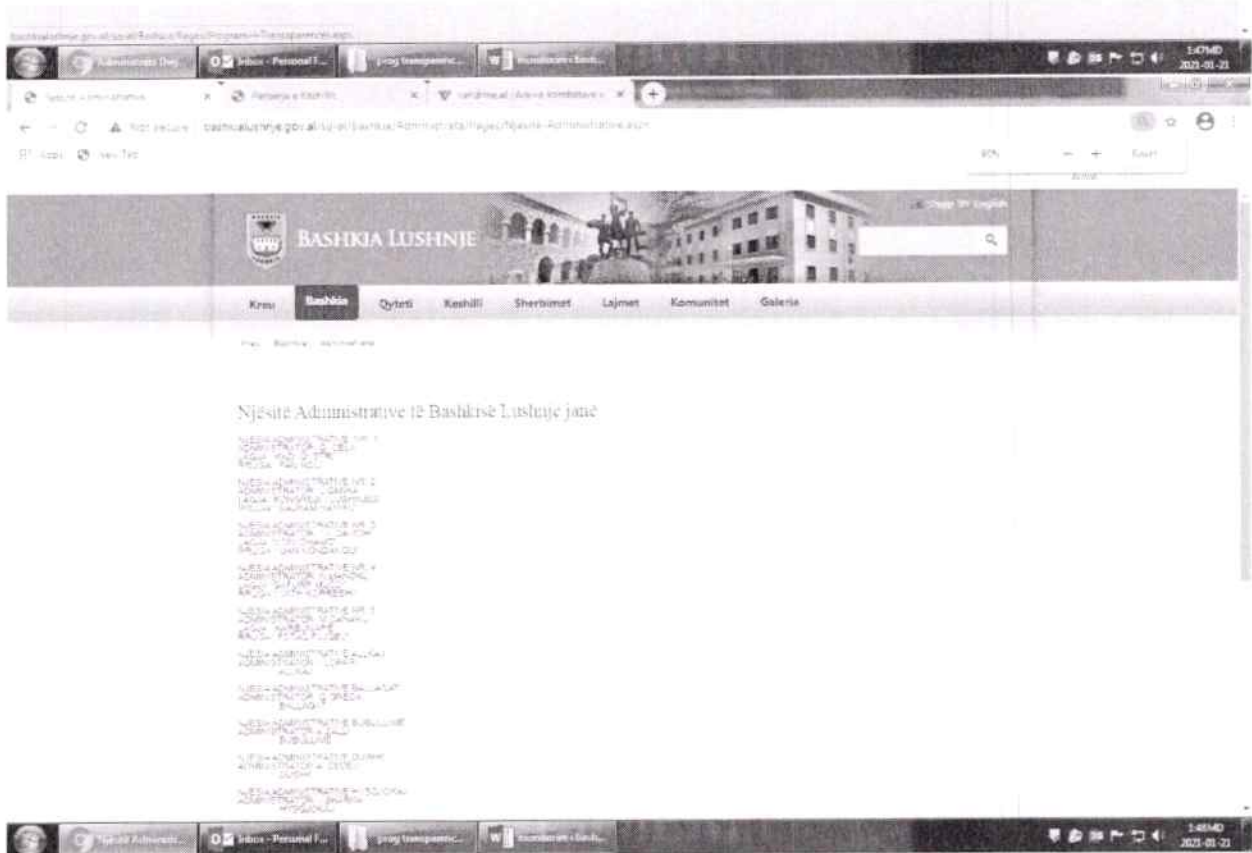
Administrata Dep... Inbox - Personal F... prog transparenc... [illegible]

Njesite Administrative x Pamjeja e Keshillit x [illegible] x

Not secure bashkialushnje.gov.al/sq-al/bashkia/Administrata/Pages/Njesite-Administrative.aspx

Apps New Tab

80% — + Reset

BASHKIA LUSHNJE

Change to English

Kreu Bashkia Qyteti Keshilli Sherbimet Lajmet Komuniteti Galeria

Kreu Bashkia Administrata

Njësitë Administrative të Bashkisë Lushnje janë

NJESIA ADMINISTRATIVE NR. 1 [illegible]

NJESIA ADMINISTRATIVE NR. 2 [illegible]

NJESIA ADMINISTRATIVE NR. 3 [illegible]

NJESIA ADMINISTRATIVE NR. 4 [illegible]

NJESIA ADMINISTRATIVE NR. 5 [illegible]

NJESIA ADMINISTRATIVE ALLKAJ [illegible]

NJESIA ADMINISTRATIVE BALLAGAT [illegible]

NJESIA ADMINISTRATIVE BUBULLIME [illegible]

NJESIA ADMINISTRATIVE DUSHK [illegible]

NJESIA ADMINISTRATIVE HYSGJOKAJ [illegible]

Njesite Administr... Inbox - Personal F... prog transparenc... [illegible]

2021-01-21